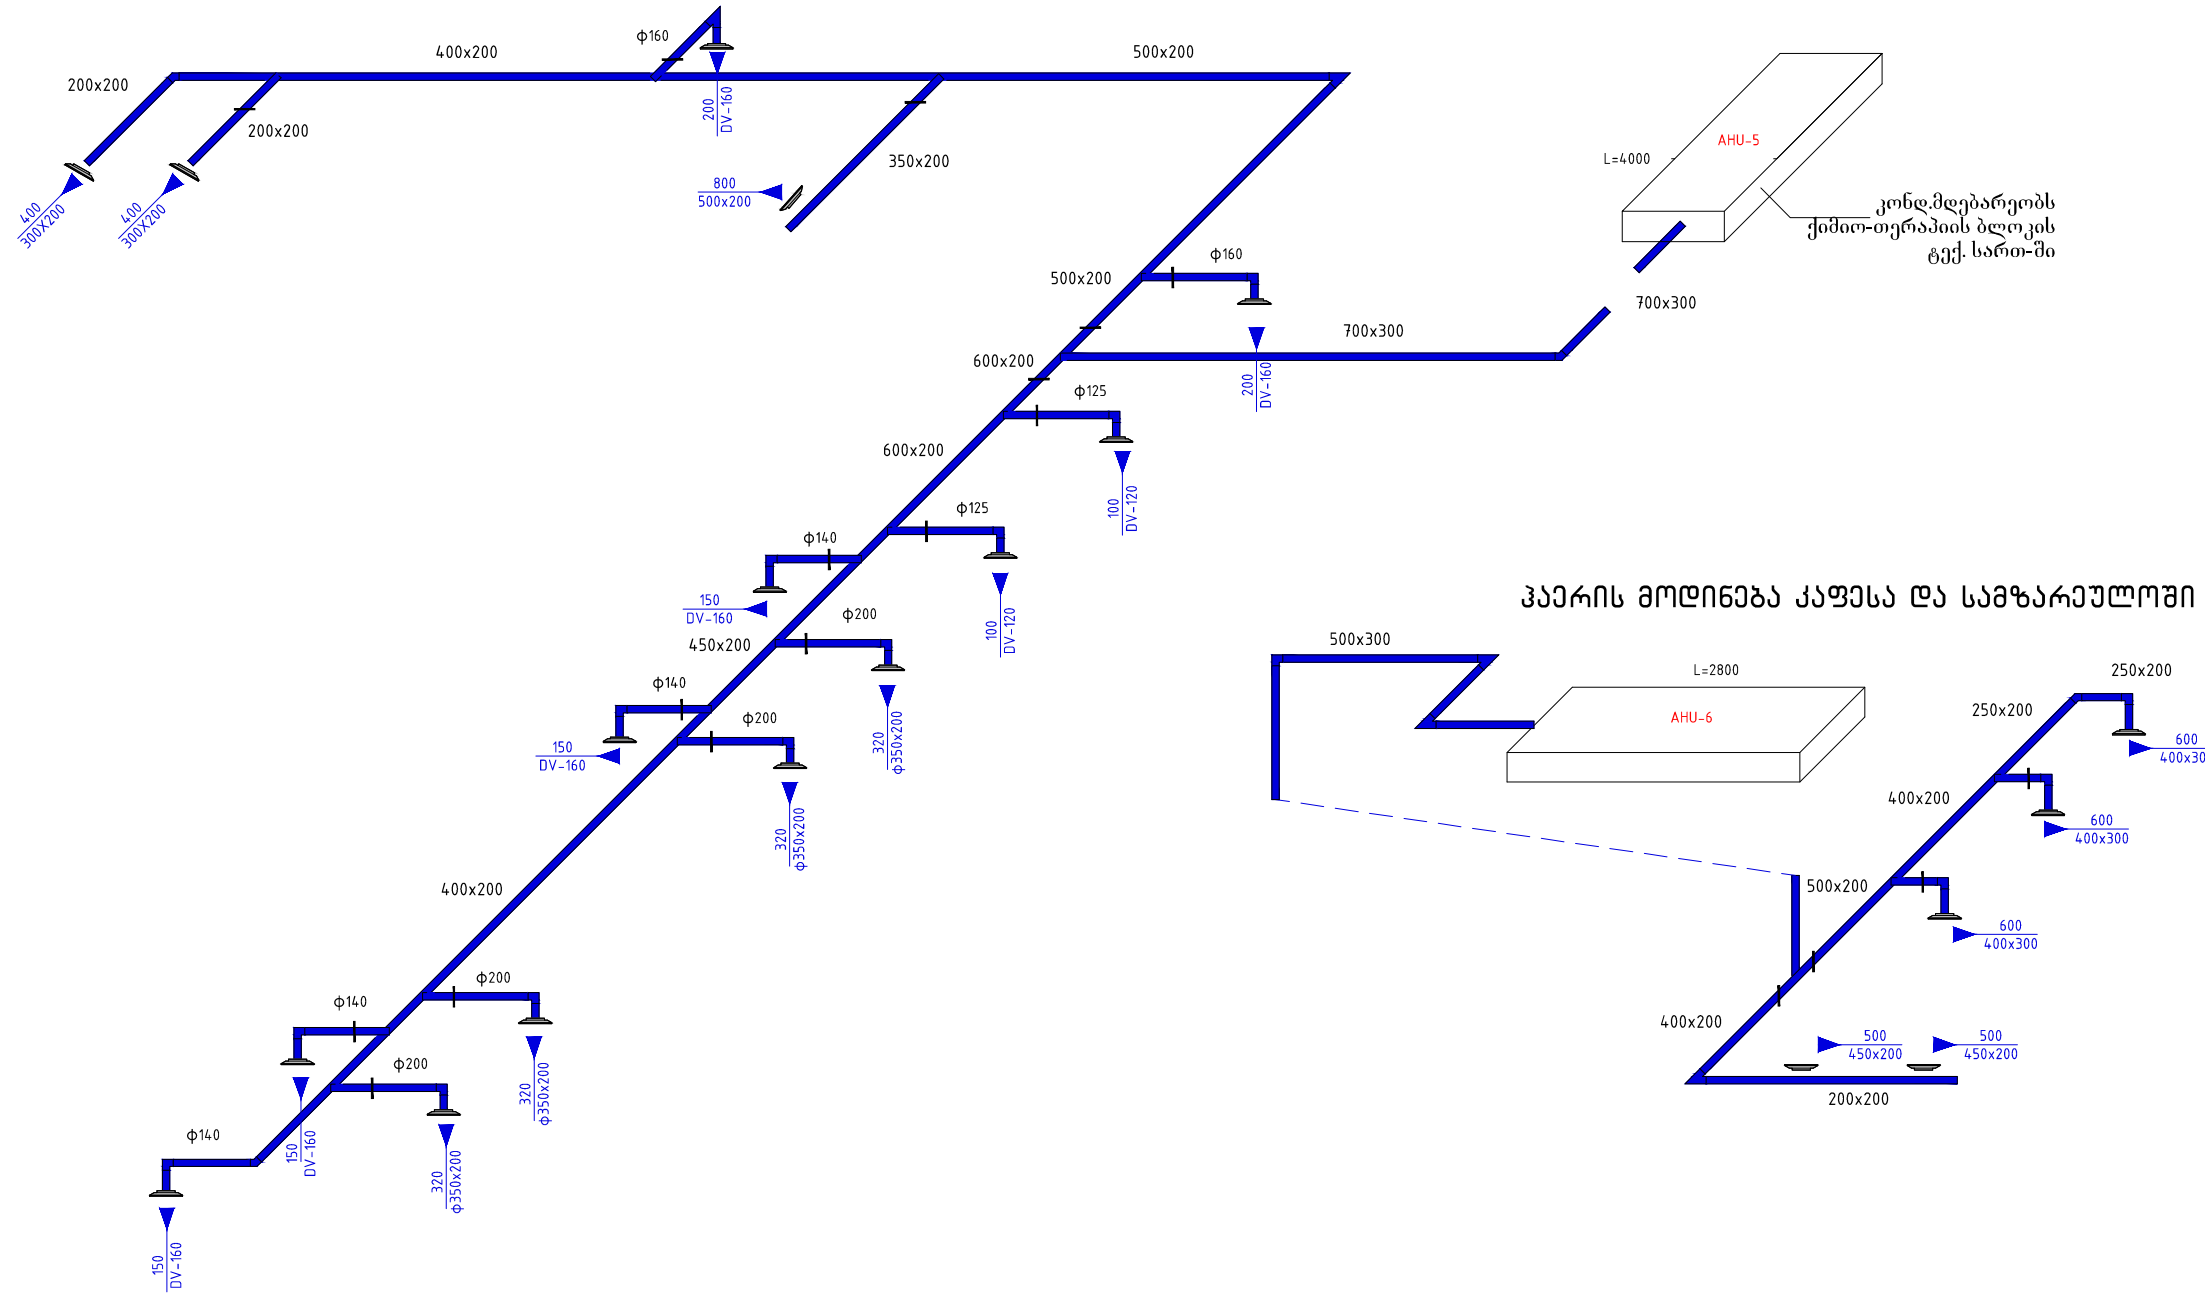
ϕ160
400x200
500x200
200x200
200x200
200
DV-160
400
300X200
400
300X200
350x200
800
500x200
AHU-5
L=4000
კონდ.მდებარეობს
ქიმიო-თერაპიის ბლოკის
ტექ. სართ-ში
500x200
ϕ160
700x300
700x300
600x200
200
DV-160
ϕ125
100
DV-120
600x200
ϕ125
ϕ140
100
DV-120
150
DV-160
ϕ200
450x200
320
ϕ350x200
ϕ140
ϕ200
150
DV-160
320
ϕ350x200
ჰაერის მოდინება კაფესა და სამზარეულოში
500x300
L=2800
AHU-6
250x200
250x200
600
400x30
400x200
600
400x300
500x200
600
400x300
400x200
500
450x200
500
450x200
200x200
400x200
ϕ200
ϕ140
320
ϕ350x200
ϕ200
ϕ140
150
DV-160
320
ϕ350x200
150
DV-160